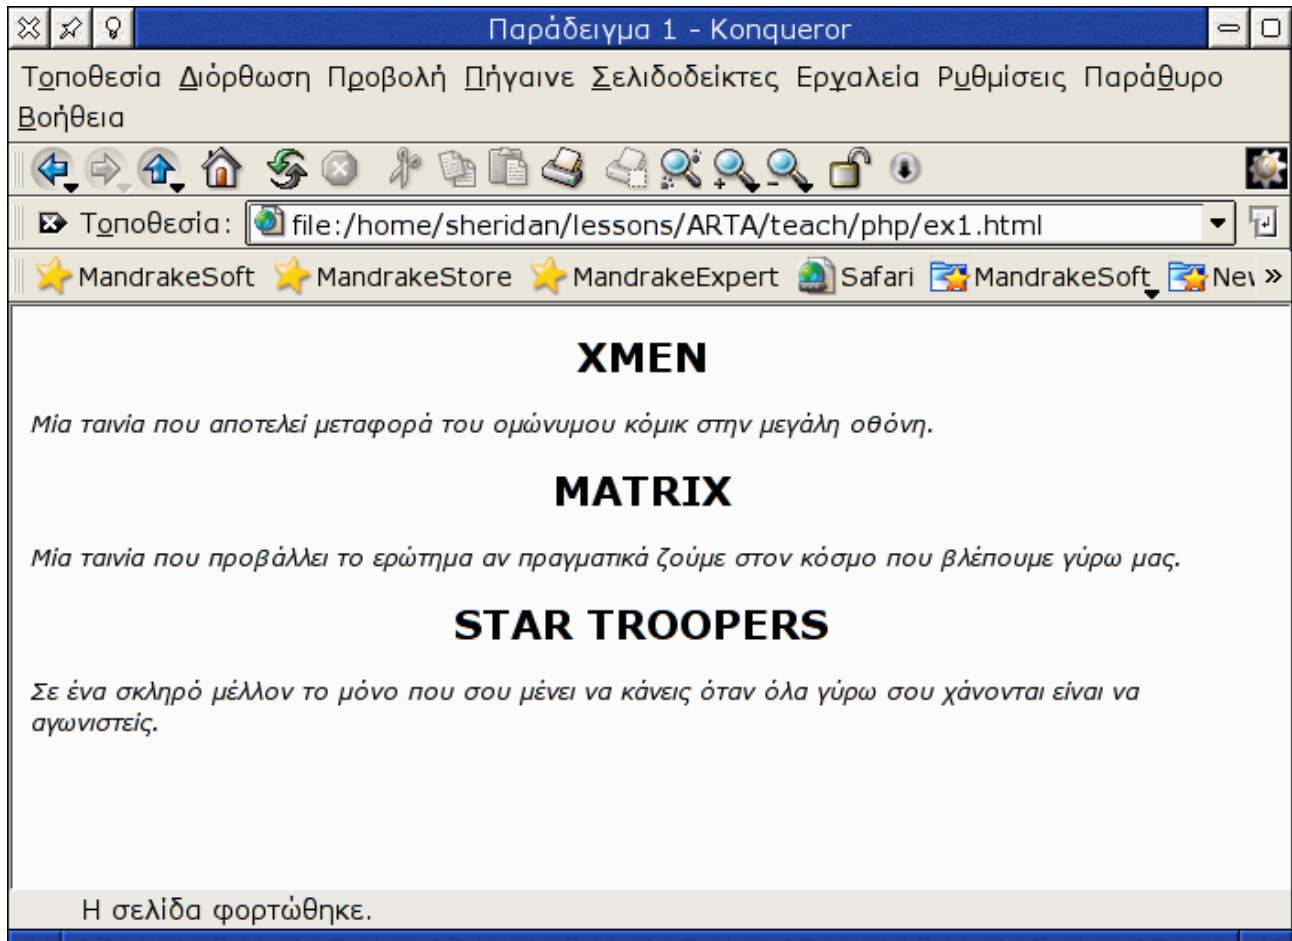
Παράδειγμα 1 - Konqueror

Τοποθεσία Διόρθωση Προβολή Πήγαινε Σελιδοδείκτες Εργαλεία Ρυθμίσεις Παράθυρο Βοήθεια

Τοποθεσία: file:/home/sheridan/lessons/ARTA/teach/php/ex1.html

MandrakeSoft MandrakeStore MandrakeExpert Safari MandrakeSoft Nev »

XMEN

Μία ταινία που αποτελεί μεταφορά του ομώνυμου κόμικ στην μεγάλη οθόνη.

MATRIX

Μία ταινία που προβάλλει το ερώτημα αν πραγματικά ζούμε στον κόσμο που βλέπουμε γύρω μας.

STAR TROOPERS

Σε ένα σκληρό μέλλον το μόνο που σου μένει να κάνεις όταν όλα γύρω σου χάνονται είναι να αγωνιστείς.

Η σελίδα φορτώθηκε.